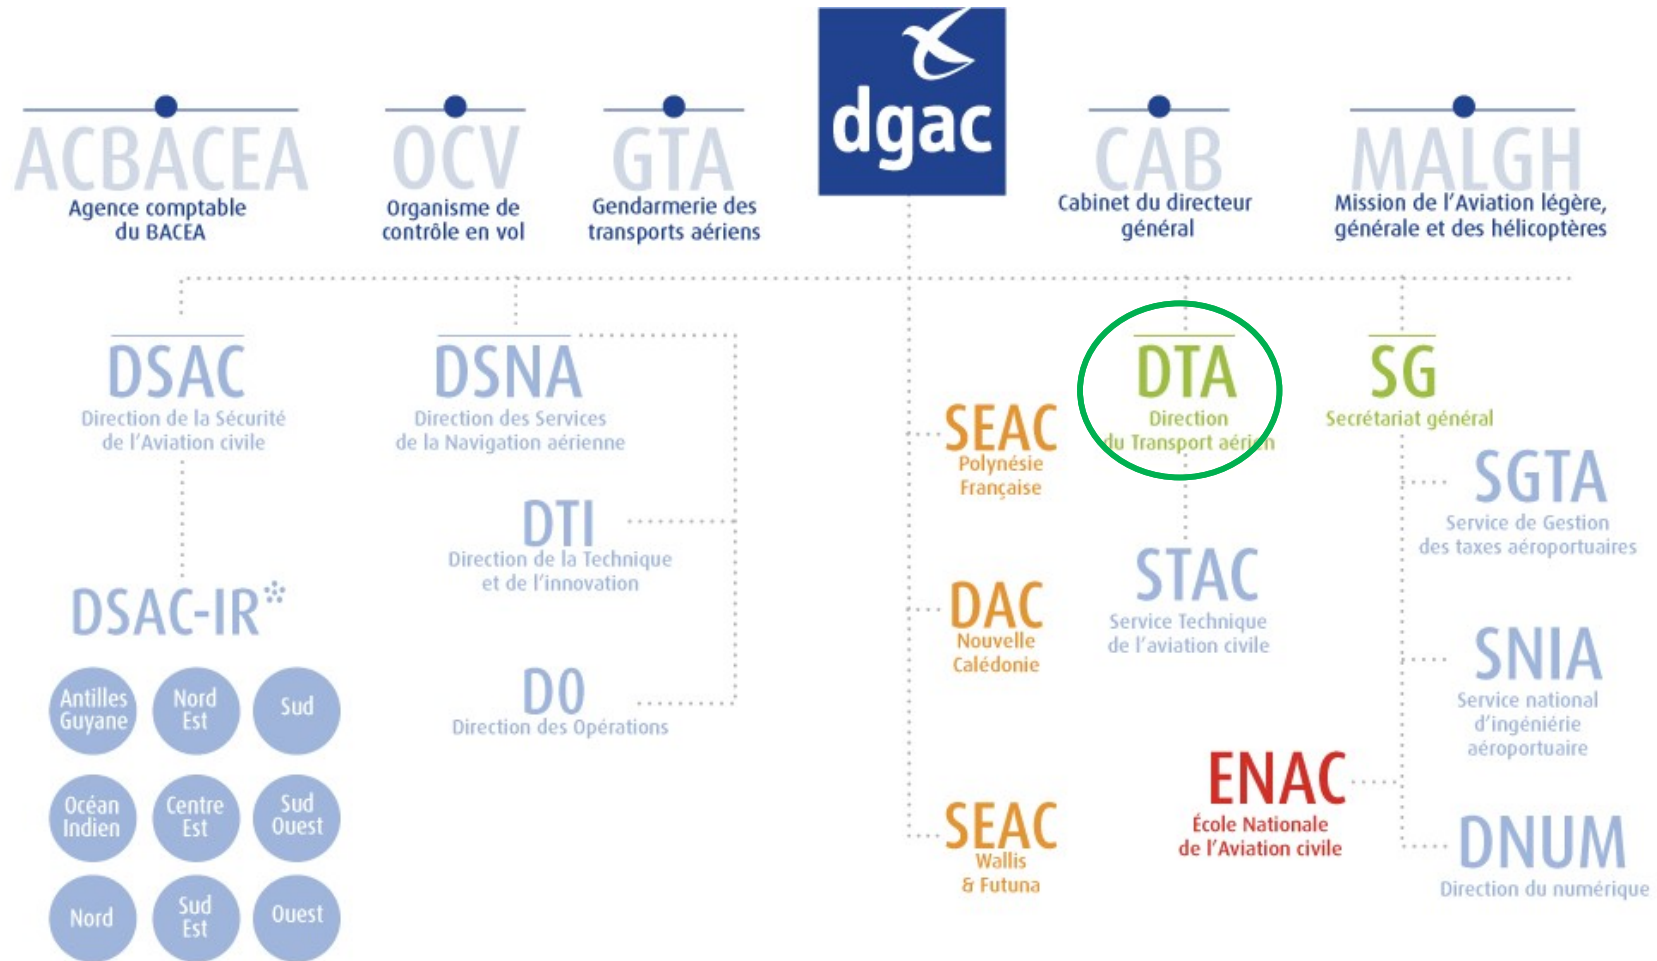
ACBACEA
Agence comptable du BACEA

OCV
Organisme de contrôle en vol

GTA
Gendarmerie des transports aériens

dgac

CAB
Cabinet du directeur général

MALGH
Mission de l'Aviation légère, générale et des hélicoptères

DSAC
Direction de la Sécurité de l'Aviation civile

DSNA
Direction des Services de la Navigation aérienne

DTI
Direction de la Technique et de l'innovation

DO
Direction des Opérations

DSAC-IR

Antilles Guyane
Nord Est
Sud
Océan Indien
Centre Est
Sud Ouest
Nord
Sud Est
Ouest

SEAC
Polynésie Française

DTA
Direction du Transport aérien

SG
Secrétariat général

SGTA
Service de Gestion des taxes aéroportuaires

DAC
Nouvelle Calédonie

STAC
Service Technique de l'aviation civile

SNIA
Service national d'ingénierie aéroportuaire

ENAC
École Nationale de l'Aviation civile

SEAC
Wallis & Futuna

DNUM
Direction du numérique